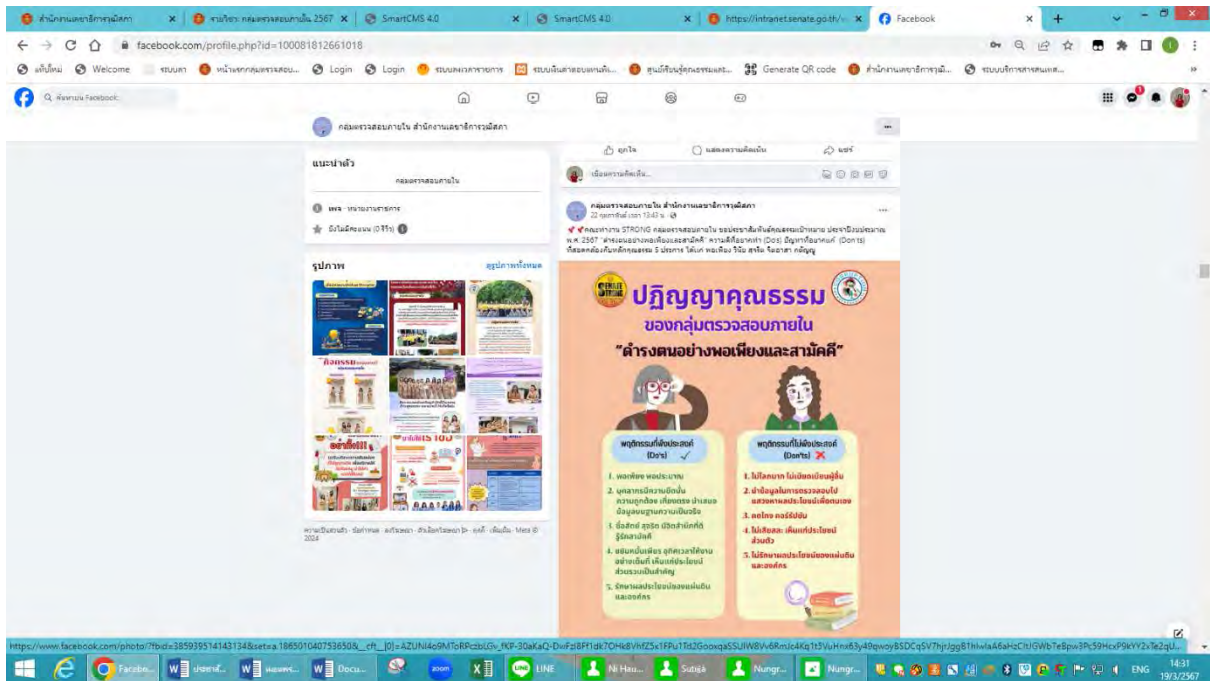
สำนักงานเลขาธิการวุฒิสภา | รายวิชา กลุ่มตรวจสอบภายใน 2567 | SmartCMS 4.0 | SmartCMS 4.0 | https://intranet.senate.go.th/ | Facebook

facebook.com/profile.php?id=100081812661018

Welcome | Login | Login | Generate QR code

ค้นหาบน Facebook

กลุ่มตรวจสอบภายใน สำนักงานเลขาธิการวุฒิสภา

แนะนำตัว

กลุ่มตรวจสอบภายใน

เพจ · หน่วยงานราชการ

ยังไม่มีคะแนน (0 รีวิว)

รูปภาพ

ดูรูปภาพทั้งหมด

ถูกใจ | แสดงความคิดเห็น | แชร์

เขียนความคิดเห็น...

กลุ่มตรวจสอบภายใน สำนักงานเลขาธิการวุฒิสภา
22 กุมภาพันธ์ เวลา 13:43 น.

คณะทำงาน STRONG กลุ่มตรวจสอบภายใน ขอประชาสัมพันธ์คุณธรรมเป้าหมาย ประจำปีงบประมาณ พ.ศ. 2567 "ดำรงตนอย่างพอเพียงและสามัคคี" ความดีที่อยากทำ (Dos) ปัญหาที่อยากลด (Don'ts) ที่สอดคล้องกับหลักคุณธรรม 5 ประการ ได้แก่ พอเพียง วินัย สุจริต จิตอาสา กตัญญู

ปฏิญญาคุณธรรม
ของกลุ่มตรวจสอบภายใน
"ดำรงตนอย่างพอเพียงและสามัคคี"

พฤติกรรมที่พึงประสงค์ (Do's)
1. พอเพียง พอประมาณ
2. บุคลากรมีความซื่อสัตย์ ความถูกต้อง เที่ยงตรง นำเสนอข้อมูลบนฐานความเป็นจริง
3. ซื่อสัตย์ สุจริต มีจิตสำนึกที่ดี รู้รักสามัคคี
4. ขยันหมั่นเพียร ทุกคนเอาใจใส่งานอย่างเต็มที่ เห็นแก่ประโยชน์ส่วนรวมเป็นสำคัญ
5. รักษาผลประโยชน์ของแผ่นดินและองค์กร

พฤติกรรมที่ไม่พึงประสงค์ (Don'ts)
1. ไม่โลภมาก ไม่เบียดเบียนผู้อื่น
2. นำข้อมูลในการตรวจสอบไปแสวงหาประโยชน์เพื่อตนเอง
3. คดโกง คอร์รัปชัน
4. ไม่เสียสละ เห็นแก่ประโยชน์ส่วนตัว
5. ไม่รักษาผลประโยชน์ของแผ่นดินและองค์กร

ความเป็นส่วนตัว · ข้อกำหนด · โฆษณา · ตัวเลือกโฆษณา · คุกกี้ · เพิ่มเติม · Meta © 2024

https://www.facebook.com/photo/?fbid=385939514143134&set=a.186501040753650&__cft__[0]=AZUNl4o9MToRPczbLGv_fKF-30aKaQ-DwFzi8Ff1dk7OHk8VhfZ5x1FPu1Td2GooxqaSSUIWBVv6RmJc4Kq1t3VuHnx63y49qwoyBSDCqSV7hjrJgg81hlwIa A6aHzCltUGWbTeBpw3Pc59HcxP9kYY2xTe2qU...

Facebo... | ประชาสั... | เผยแพร... | Docu... | zoom | LINE | Ni Hau... | Sutija | Nungr... | Nungr... | ENG | 14:31 19/3/2567